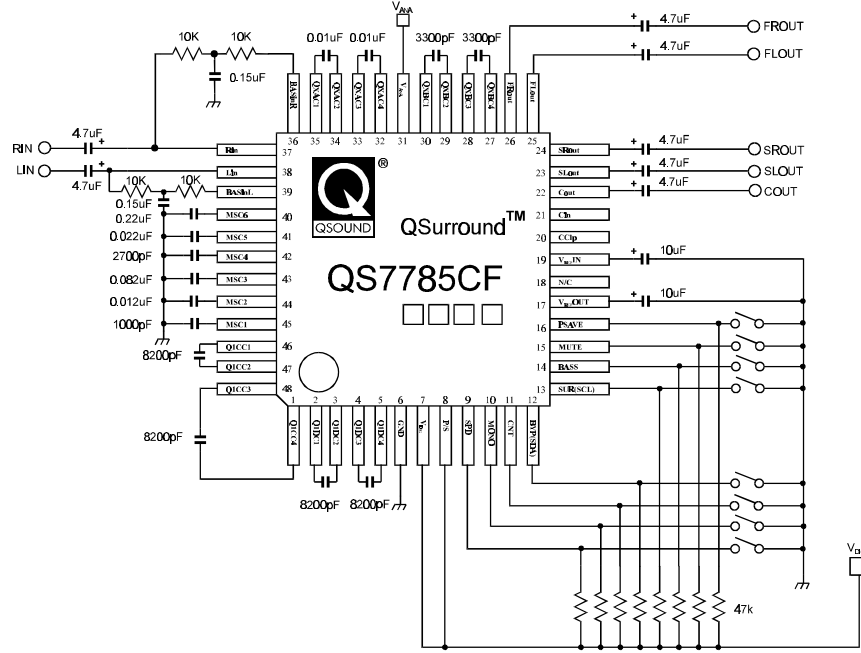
$V_{ANA}$

10K 10K

0.15uF

0.01uF 0.01uF 3300pF 3300pF

4.7uF FROUT

4.7uF FLOUT

BASSoR QXAC1 QXAC2 QXAC3 QXAC4 $V_{ANA}$ QXBC1 QXBC2 QXBC3 QXBC4 FRout FLout

36 35 34 33 32 31 30 29 28 27 26 25

RIN 4.7uF

LIN 4.7uF

Rin 37

Lin 38

BASInL 39

10K 10K

0.15uF

0.22uF MSC6 40

0.022uF MSC5 41

2700pF MSC4 42

0.082uF MSC3 43

0.012uF MSC2 44

1000pF MSC1 45

8200pF QICC1 46

QICC2 47

QICC3 48

8200pF

QSOUND

®

QSurround™

QS7785CF

24 SRout 4.7uF SROUT

23 SLout 4.7uF SLOUT

22 Cout 4.7uF COUT

21 CIn

20 CClp

19 $V_{IN}$_IN 10uF

18 N/C

17 $V_{IN}$_OUT 10uF

16 PSAVE

15 MUTE

14 BASS

13 SUR(SCL)

1 2 3 4 5 6 7 8 9 10 11 12

QICC4 QIDC1 QIDC2 QIDC3 QIDC4 GND $V_{DD}$ P/S SPD MONO CNT BYP(SDA)

8200pF 8200pF

47k

$V_{D}$